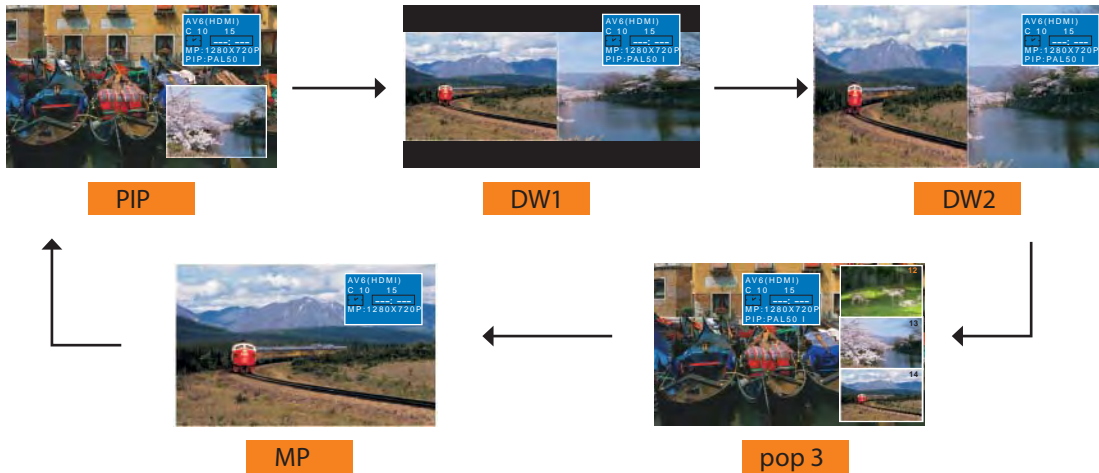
AV6(HDMI)
C 10 15
---:---
MP:1280X720P
PIP:PAL50 I

AV6(HDMI)
C 10 15
---:---
MP:1280X720P
PIP:PAL50 I

AV6(HDMI)
C 10 15
---:---
MP:1280X720P
PIP:PAL50 I

PIP

DW1

DW2

AV6(HDMI)
C 10 15
---:---
MP:1280X720P

AV6(HDMI)
C 10 15
---:---
MP:1280X720P
PIP:PAL50 I

12

13

14

MP

pop 3